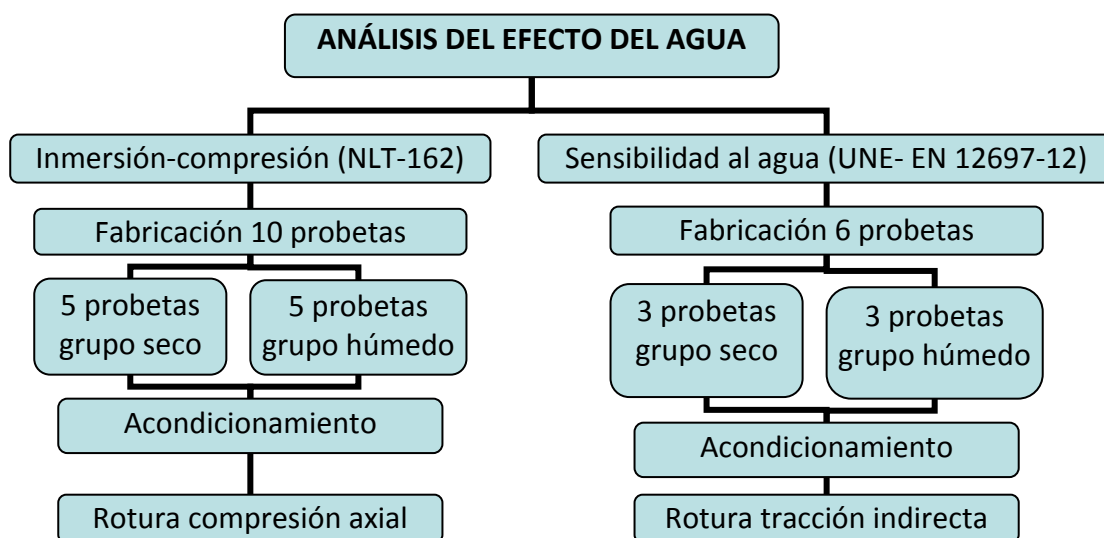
ANÁLISIS DEL EFECTO DEL AGUA

Inmersión-compresión (NLT-162)

Fabricación 10 probetas

5 probetas grupo seco

5 probetas grupo húmedo

Acondicionamiento

Rotura compresión axial

Sensibilidad al agua (UNE- EN 12697-12)

Fabricación 6 probetas

3 probetas grupo seco

3 probetas grupo húmedo

Acondicionamiento

Rotura tracción indirecta